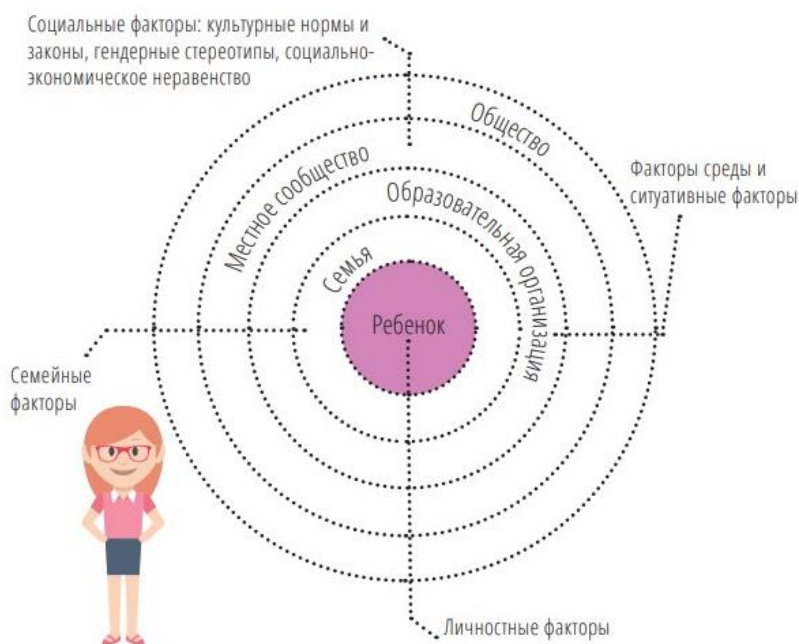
Социальные факторы: культурные нормы и законы, гендерные стереотипы, социально-экономическое неравенство

Общество

Факторы среды и ситуативные факторы

Местное сообщество

Образовательная организация

Семья

Ребенок

Семейные факторы

Личностные факторы